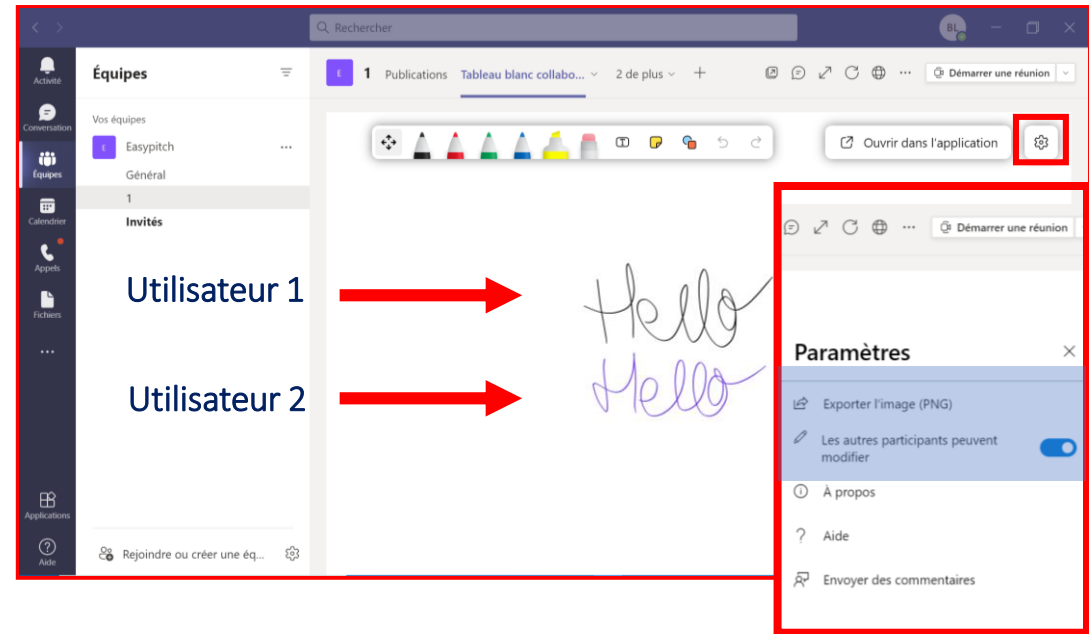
Rechercher

BL

Activité
Conversation
Équipes
Calendrier
Appels
Fichiers
...
Applications
Aide

Équipes

Vos équipes
E Easypitch ...
Général
1
Invités

Rejoindre ou créer une éq...

E 1 Publications Tableau blanc collabo... 2 de plus +

Démarrer une réunion

Ouvrir dans l'application

Utilisateur 1

Utilisateur 2

Hello

Hello

Démarrer une réunion

Paramètres

Exporter l'image (PNG)

Les autres participants peuvent modifier

À propos

Aide

Envoyer des commentaires